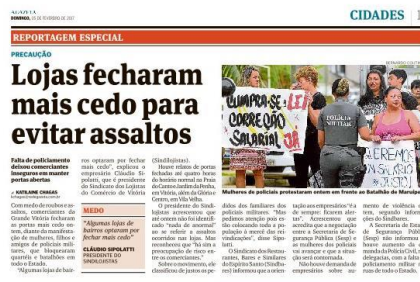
A GAZETA
DOMINGO, 26 DE FEVEREIRO DE 2017
CIDADES 13

REPORTAGEM ESPECIAL

PRECAUÇÃO

Lojas fecharam mais cedo para evitar assaltos

Falta de policiamento deixou comerciantes inseguros em manter portas abertas

KATILAINE CHAGAS

Com medo de roubos e assaltos, comerciantes da Grande Vitória fecharam as portas mais cedo ontem, diante da manifestação de mulheres, filhos e amigos de policiais militares que bloquearam quartéis e batalhões em todo o Estado.

"Algumas lojas de bairros optaram por fechar mais cedo", explicou o empresário Cláudio Sipolatti, que é presidente do Sindicato dos Lojistas do Comércio de Vitória

(Sindilojistas).

Houve relatos de portas fechadas até quatro horas do horário normal na Praia do Canto, Jardim da Penha, em Vitória, além da Glória e Centro, em Vila Velha.

O presidente do Sindilojistas acrescentou que até ontem não foi identificado "nada de anormal" no se refere a assaltos ocorridos nas lojas. Mas reconheceu que "há sim a preocupação de mais roubos e ocorrências".

Sobre o movimento, ele classificou de justos os pedidos dos familiares dos policiais militares. "Mas pedimos atenção pois estão colocando toda a população à mercê das reivindicações", disse Sipolatti.

O Sindicato dos Restaurantes, Bares e Similares do Espírito Santo (Sindbares) informou que a orientação aos empresários "é a de sempre: fiquem atentos". "Acreditamos que acredita que a negociação entre a Secretaria de Segurança Pública (Sesp) e as mulheres dos policiais vai avançar e que a situação será contornada.

Não houve demanda de empresários sobre

MEDO

"Algumas lojas de bairros optaram por fechar mais cedo"

CLÁUDIO SIPOLATTI
PRESIDENTE DO SINDILOJISTAS

Mulheres de policiais protestaram ontem em frente ao Batalhão de Maruípe

CUMPRA-SE A LEI CORREÇÃO SALARIAL JÁ

POLÍCIA MILITAR

SALÁRIO JÁ

BERNARDO COUTINHO

mento de violência e segundo informações do Sindbares.

A Secretaria de Estado de Segurança Pública (Sesp) não informou algum aumento de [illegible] da Polícia Civil, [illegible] delegacias, ou o de falta de policiamento militar em todo o Estado.